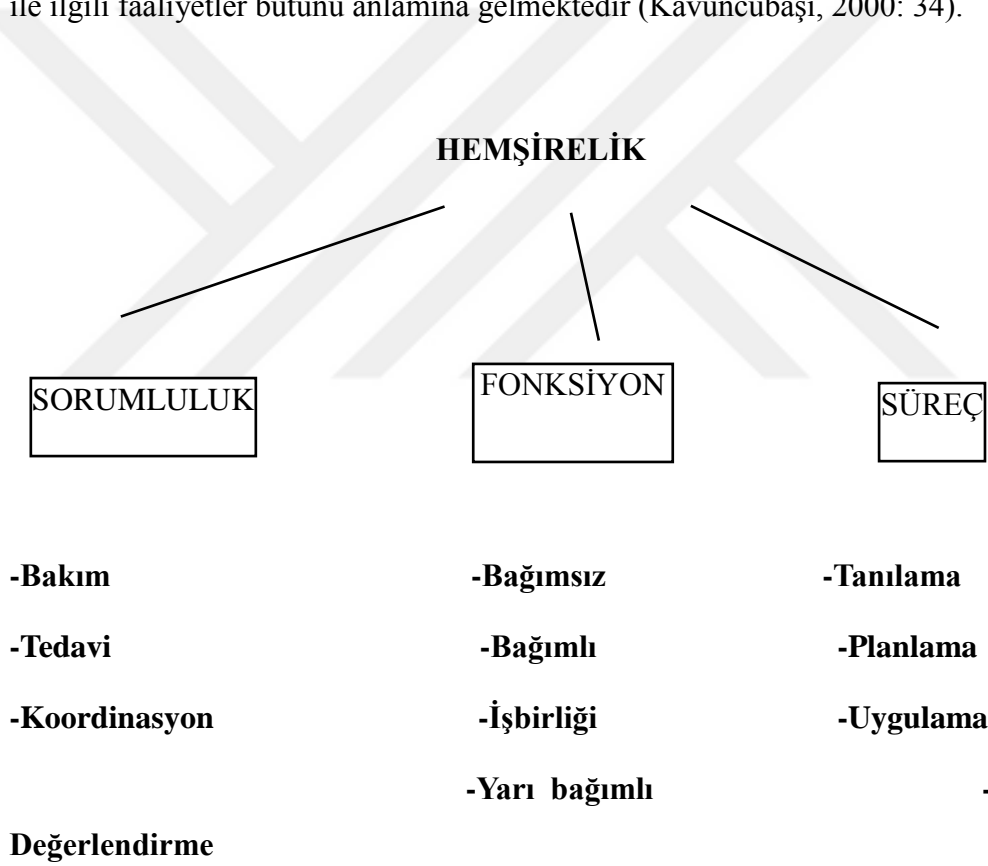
ile ilgili faaliyetler bütünü anlamına gelmektedir (Kavuncubaşı, 2000: 34).

HEMŞİRELİK

SORUMLULUK

FONKSİYON

SÜREÇ

-Bakım -Bağımsız -Tanılama

-Tedavi -Bağımlı -Planlama

-Koordinasyon -İşbirliği -Uygulama

-Yarı bağımlı -

Değerlendirme